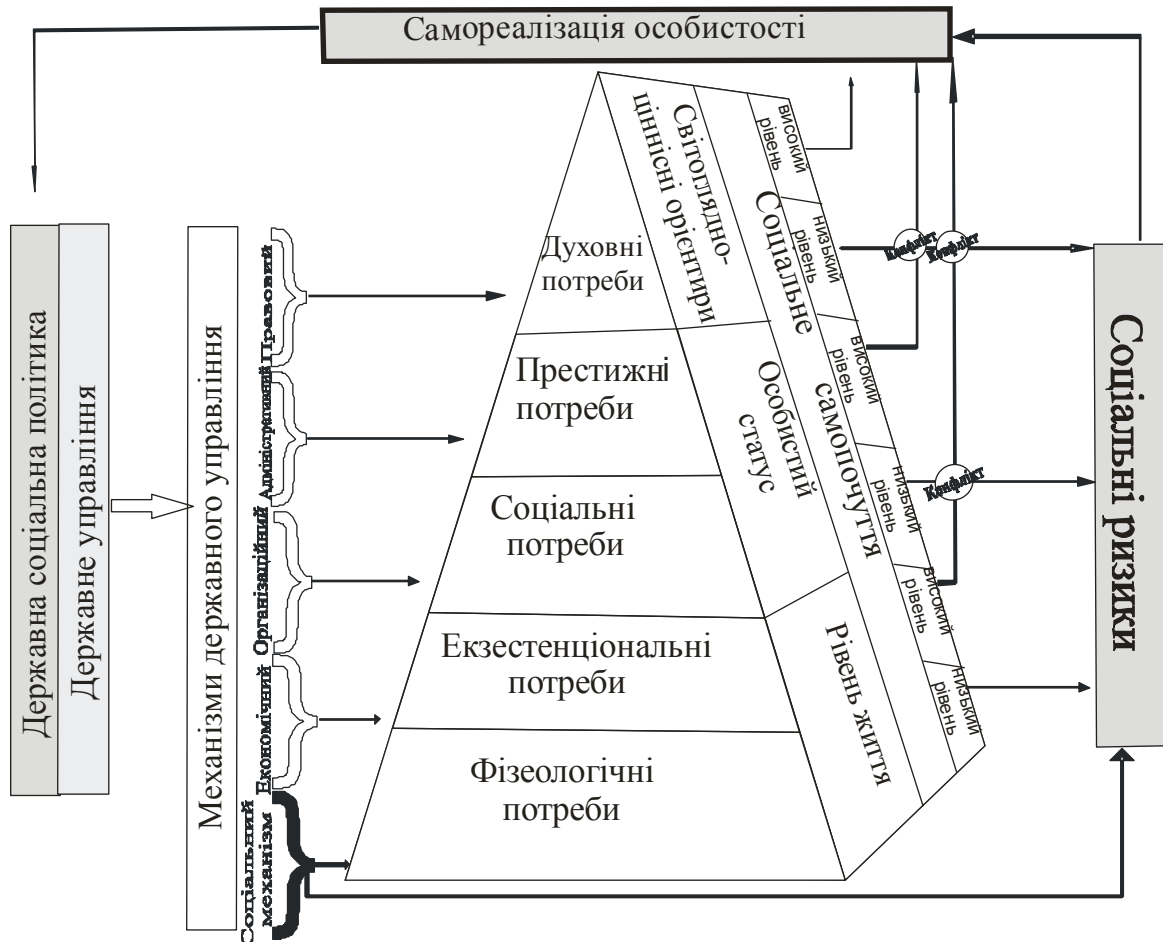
Самореалізація особистості

Державна соціальна політика

Державне управління

Механізми державного управління

Правовий

Адміністративний

Організаційний

Економічний

Соціальний механізм

Духовні потреби

Престижні потреби

Соціальні потреби

Екзестенціональні потреби

Фізеологічні потреби

Світоглядно-ціннісні орієнтири

Особистий статус

Рівень життя

Соціальне самопочуття

високий рівень

низький рівень

високий рівень

низький рівень

високий рівень

низький рівень

Конфлікт

Конфлікт

Конфлікт

Соціальні ризики